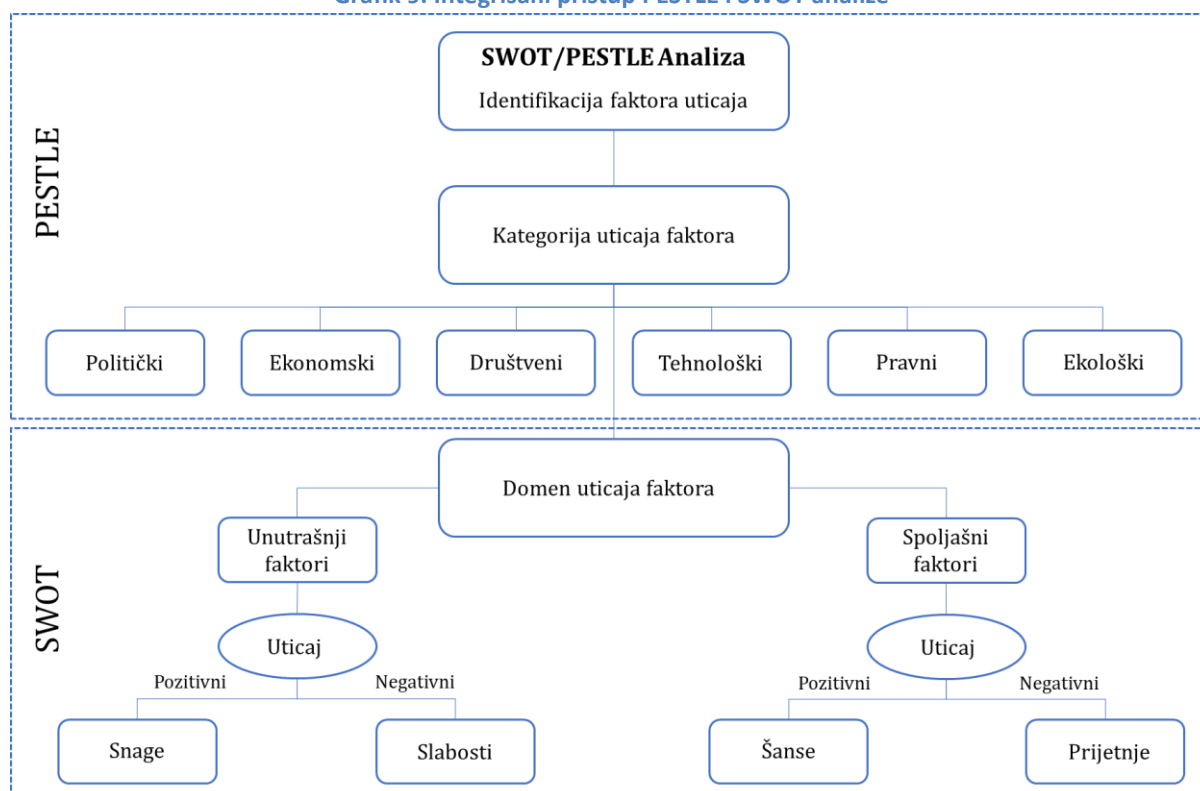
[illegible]

PESTLE

SWOT/PESTLE Analiza
Identifikacija faktora uticaja

Kategorija uticaja faktora

Politički

Ekonomski

Društveni

Tehnološki

Pravni

Ekološki

SWOT

Domen uticaja faktora

Unutrašnji faktori

Spoljašni faktori

Uticaj

Pozitivni

Negativni

Snage

Slabosti

Uticaj

Pozitivni

Negativni

Šanse

Prijetnje